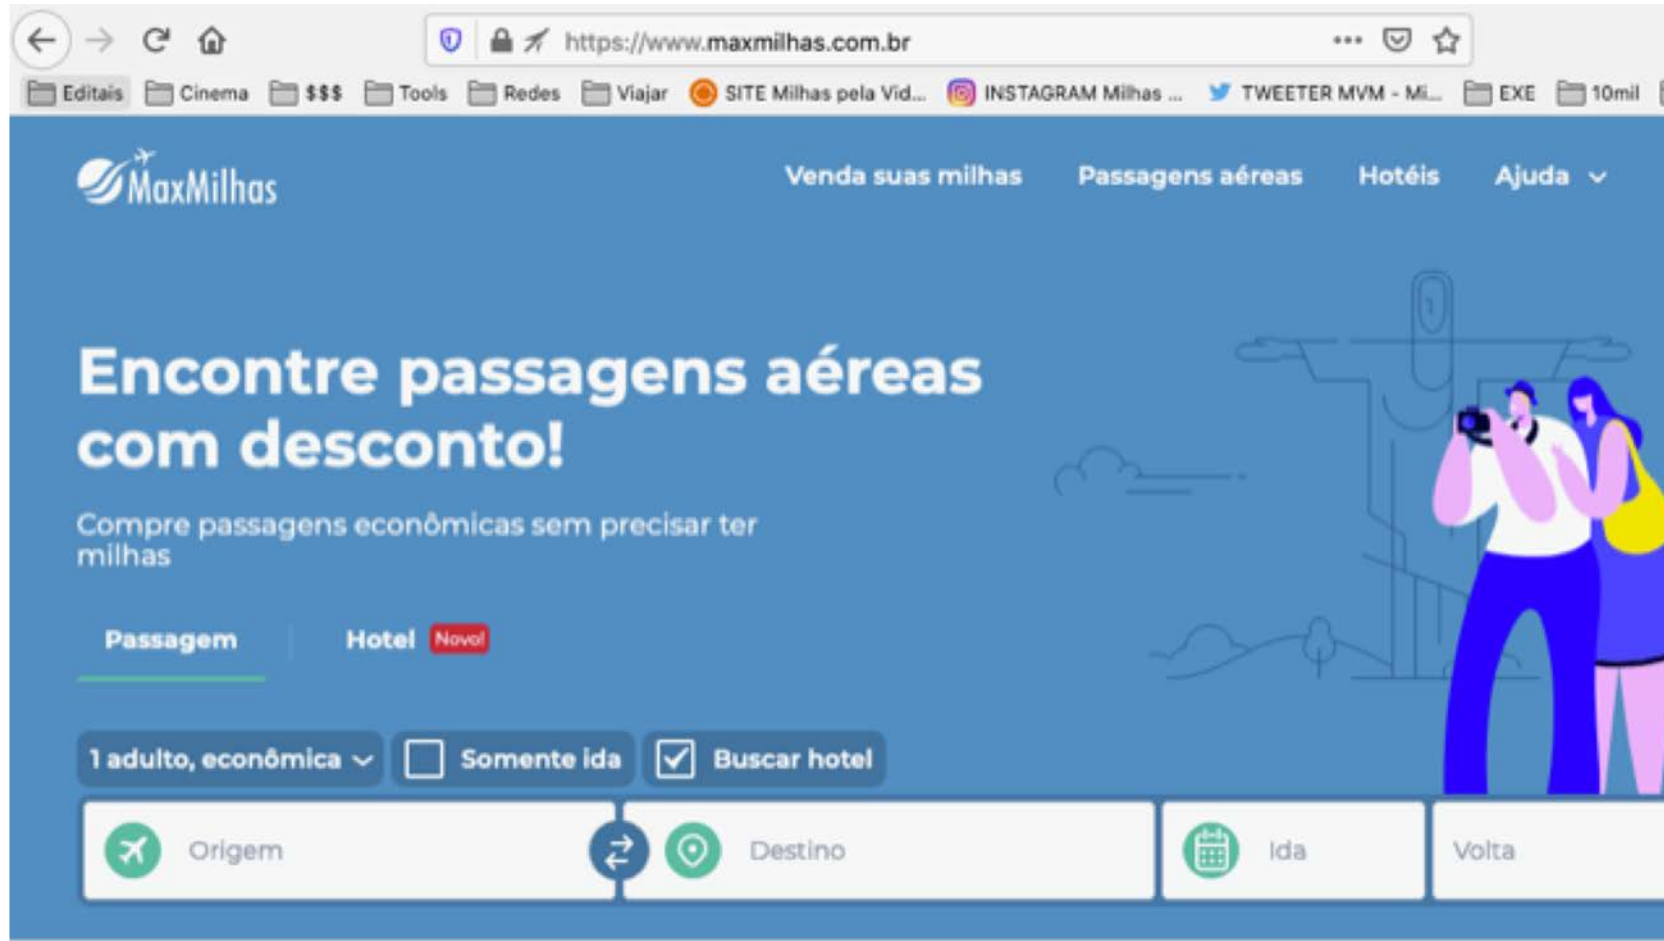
https://www.maxmilhas.com.br

Editais Cinema $$$ Tools Redes Viajar SITE Milhas pela Vid... INSTAGRAM Milhas ... TWEETER MVM - Mi... EXE 10mil

MaxMilhas

Venda suas milhas Passagens aéreas Hotéis Ajuda

Encontre passagens aéreas com desconto!

Compre passagens econômicas sem precisar ter milhas

Passagem Hotel Novo!

1 adulto, econômica Somente ida Buscar hotel

Origem Destino Ida Volta